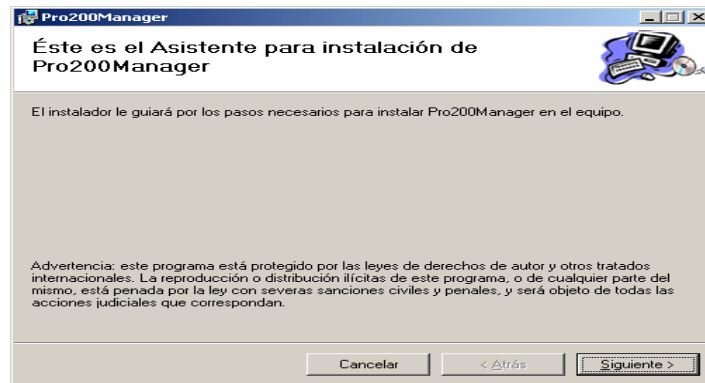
Pro200Manager

Éste es el Asistente para instalación de Pro200Manager

El instalador le guiará por los pasos necesarios para instalar Pro200Manager en el equipo.

Advertencia: este programa está protegido por las leyes de derechos de autor y otros tratados internacionales. La reproducción o distribución ilícitas de este programa, o de cualquier parte del mismo, está penada por la ley con severas sanciones civiles y penales, y será objeto de todas las acciones judiciales que correspondan.

Cancelar

< Atrás

Siguiente >